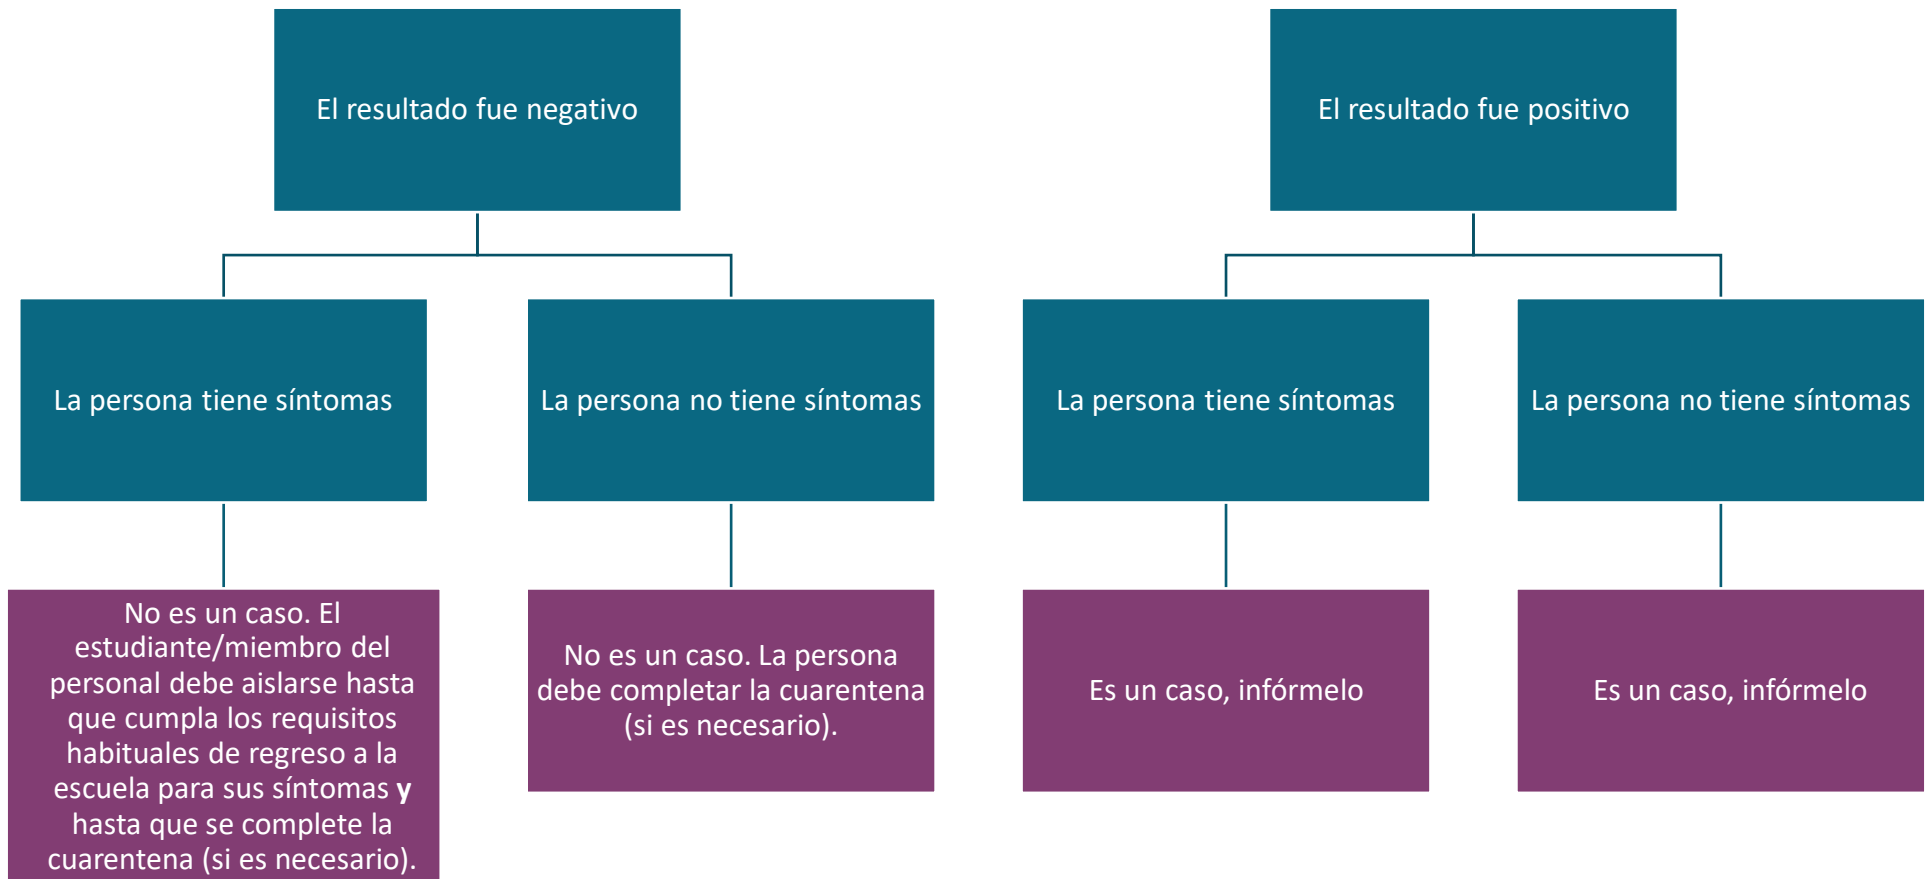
El resultado fue negativo

La persona tiene síntomas

No es un caso. El estudiante/miembro del personal debe aislarse hasta que cumpla los requisitos habituales de regreso a la escuela para sus síntomas **y** hasta que se complete la cuarentena (si es necesario).

La persona no tiene síntomas

No es un caso. La persona debe completar la cuarentena (si es necesario).

El resultado fue positivo

La persona tiene síntomas

Es un caso, infórmelo

La persona no tiene síntomas

Es un caso, infórmelo